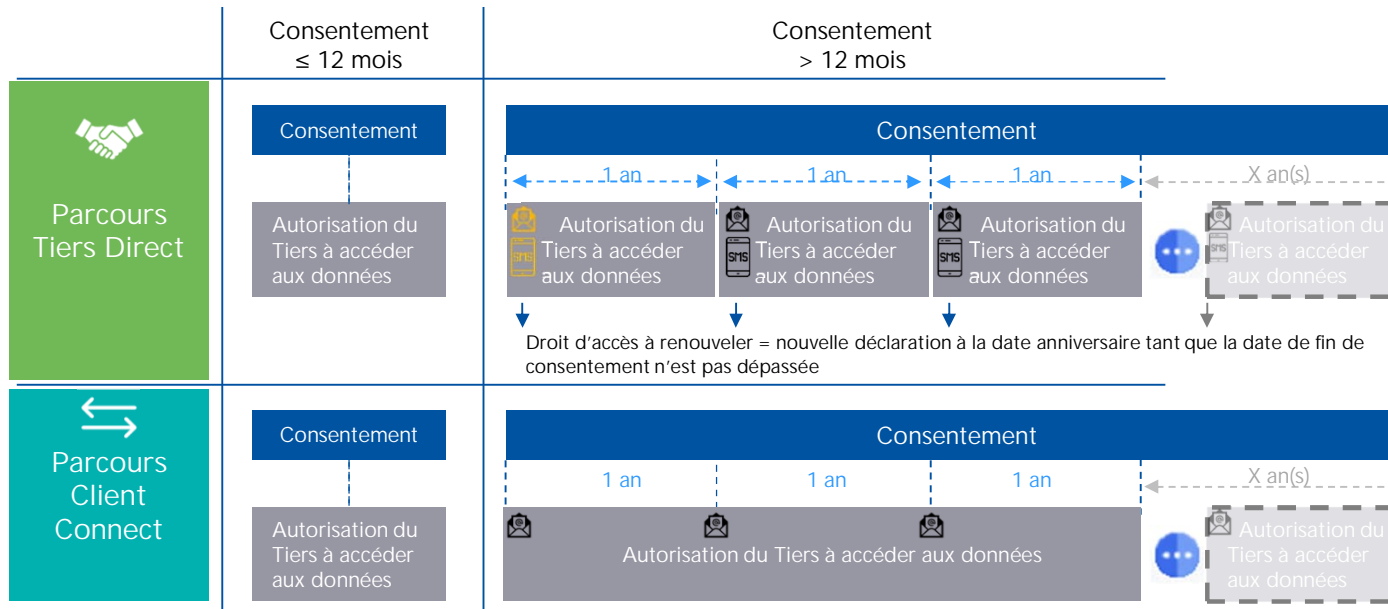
Consentement
≤ 12 mois

Consentement
> 12 mois

Parcours Tiers Direct

Consentement

Autorisation du Tiers à accéder aux données

Consentement

1 an

1 an

1 an

X an(s)

Autorisation du Tiers à accéder aux données

SMS

Autorisation du Tiers à accéder aux données

SMS

Autorisation du Tiers à accéder aux données

SMS

Autorisation du Tiers à accéder aux données

SMS

Droit d'accès à renouveler = nouvelle déclaration à la date anniversaire tant que la date de fin de consentement n'est pas dépassée

Parcours Client Connect

Consentement

Autorisation du Tiers à accéder aux données

Consentement

1 an

1 an

1 an

X an(s)

Autorisation du Tiers à accéder aux données

Autorisation du Tiers à accéder aux données